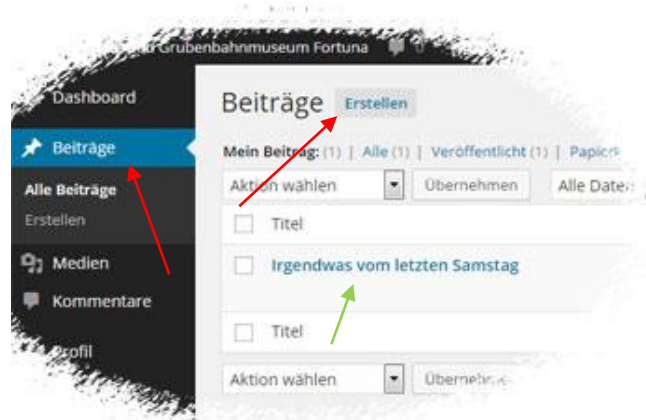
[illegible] Grubenbahnmuseum Fortuna

Dashboard

Beiträge

Alle Beiträge

Erstellen

Medien

Kommentare

Profil

Beiträge Erstellen

Mein Beitrag: (1) | Alle (1) | Veröffentlicht (1) | Papier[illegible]

Aktion wählen

Übernehmen

Alle Daten

Titel

Irgendwas vom letzten Samstag

Titel

Aktion wählen

Übernehm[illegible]